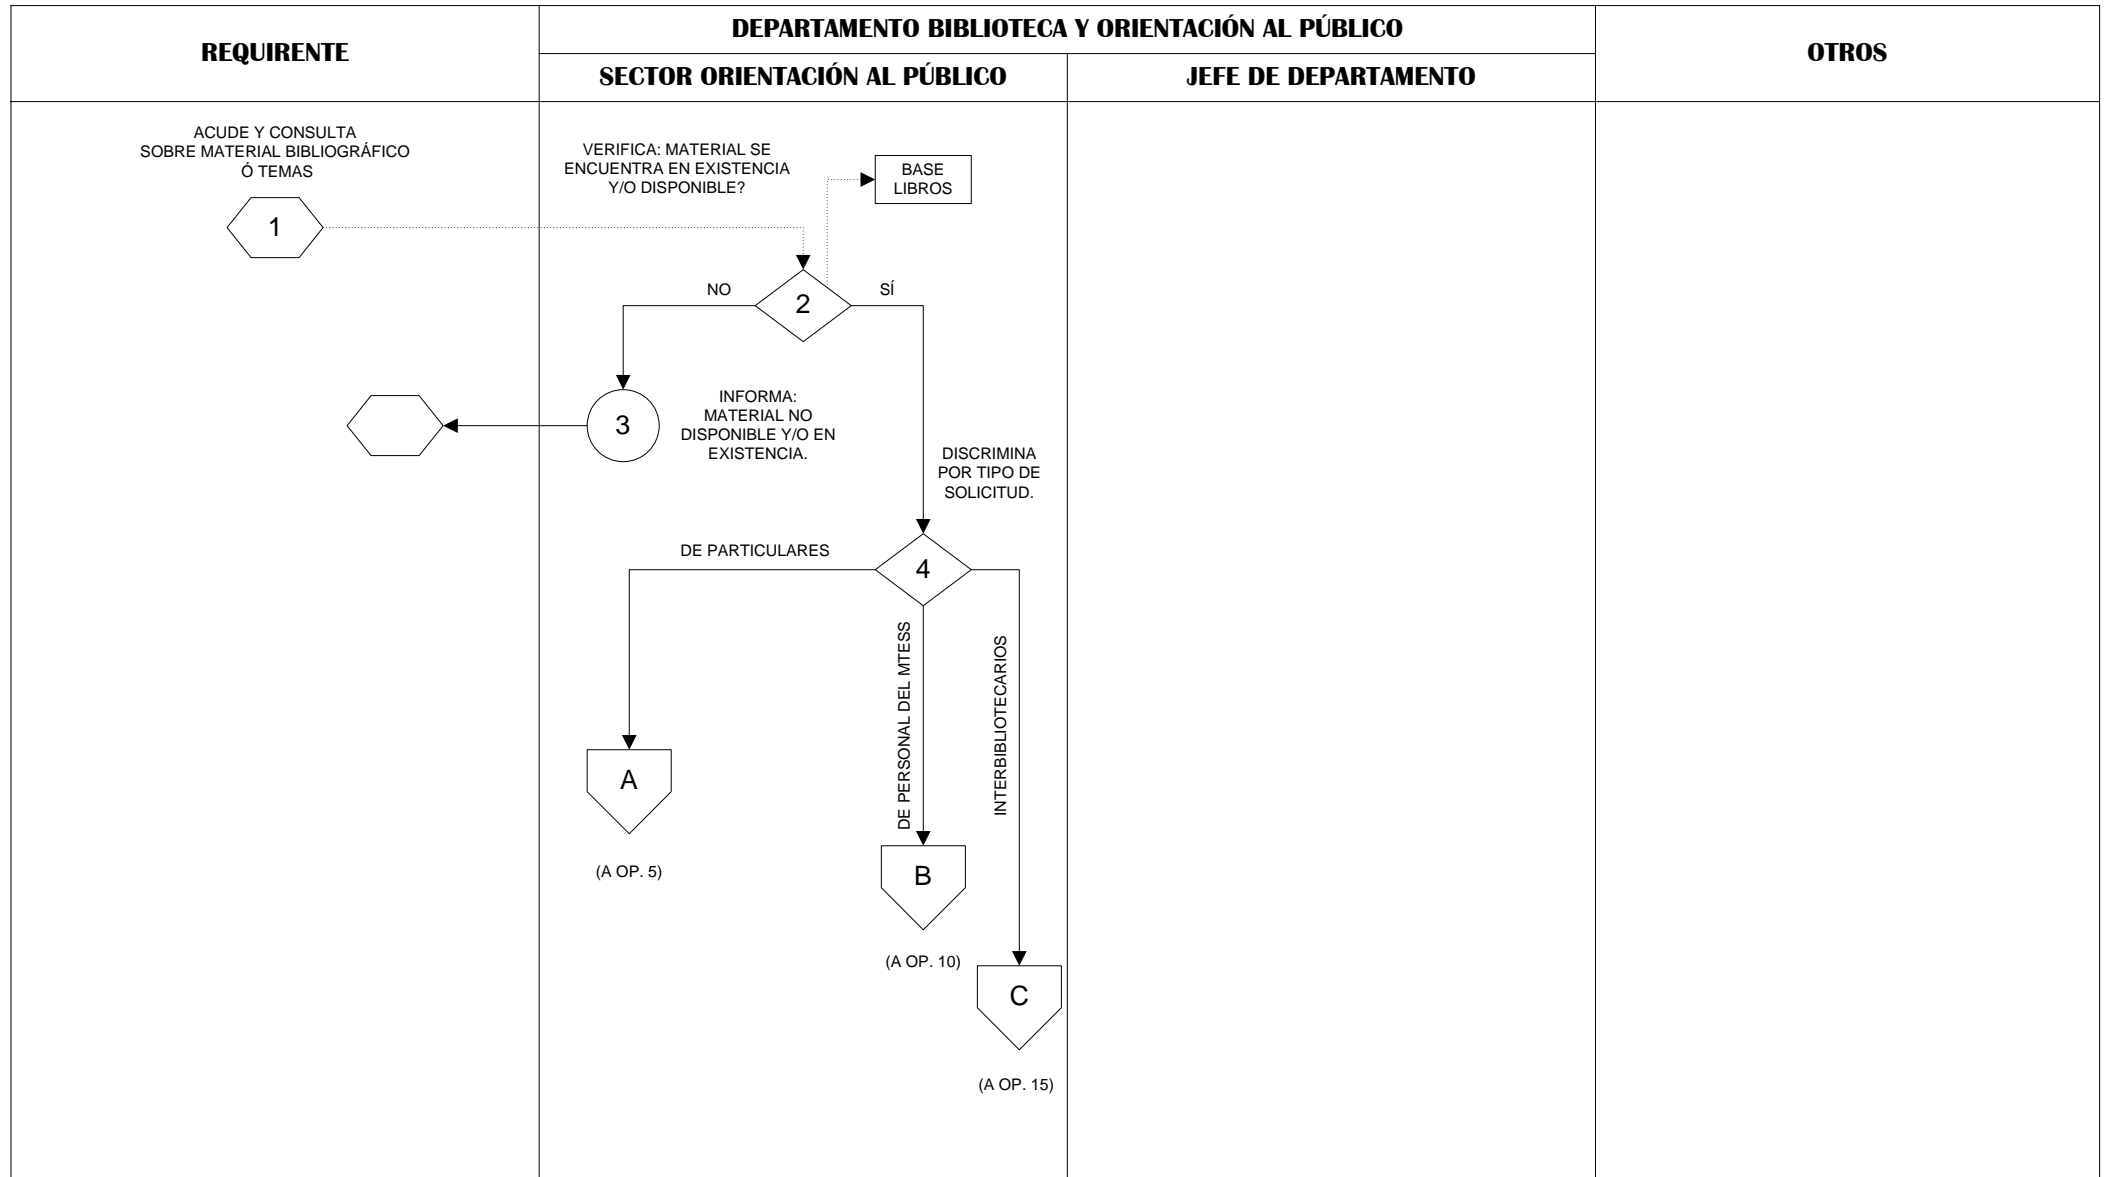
REQUIRENTE

DEPARTAMENTO BIBLIOTECA Y ORIENTACIÓN AL PÚBLICO

SECTOR ORIENTACIÓN AL PÚBLICO

JEFE DE DEPARTAMENTO

OTROS

ACUDE Y CONSULTA SOBRE MATERIAL BIBLIOGRÁFICO Ó TEMAS

1

VERIFICA: MATERIAL SE ENCUENTRA EN EXISTENCIA Y/O DISPONIBLE?

BASE LIBROS

NO

2

SÍ

3

INFORMA: MATERIAL NO DISPONIBLE Y/O EN EXISTENCIA.

DISCRIMINA POR TIPO DE SOLICITUD.

DE PARTICULARES

4

DE PERSONAL DEL MTESS

INTERBIBLIOTECARIOS

A

(A OP. 5)

B

(A OP. 10)

C

(A OP. 15)